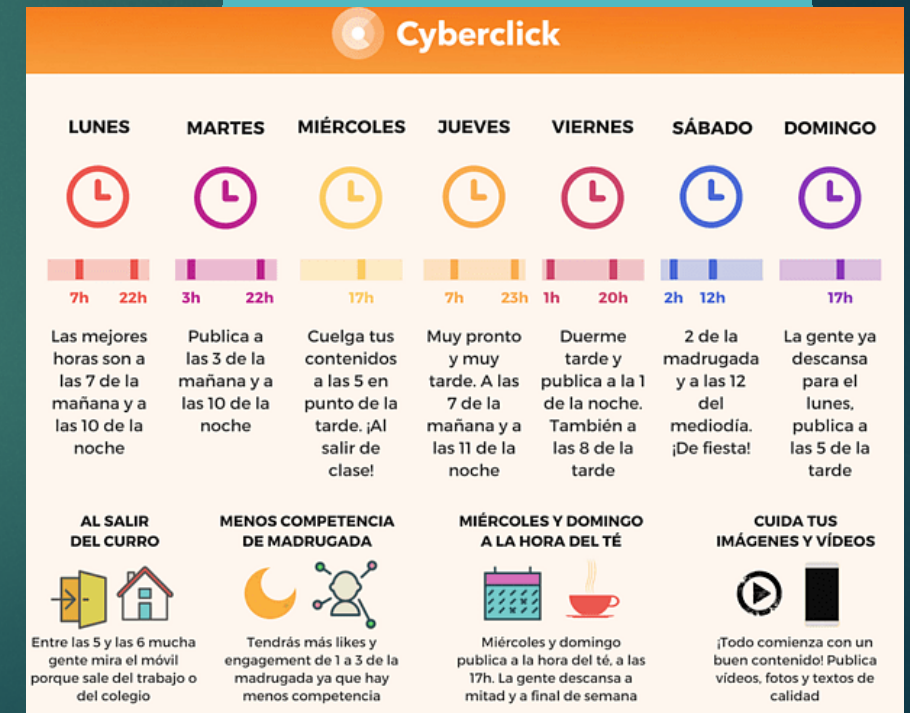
Cyberclick

LUNES

7h 22h

Las mejores horas son a las 7 de la mañana y a las 10 de la noche

MARTES

3h 22h

Publica a las 3 de la mañana y a las 10 de la noche

MIÉRCOLES

17h

Cuelga tus contenidos a las 5 en punto de la tarde. ¡Al salir de clase!

JUEVES

7h 23h

Muy pronto y muy tarde. A las 7 de la mañana y a las 11 de la noche

VIERNES

1h 20h

Duerme tarde y publica a la 1 de la noche. También a las 8 de la tarde

SÁBADO

2h 12h

2 de la madrugada y a las 12 del mediodía. ¡De fiesta!

DOMINGO

17h

La gente ya descansa para el lunes, publica a las 5 de la tarde

AL SALIR DEL CURRO

Entre las 5 y las 6 mucha gente mira el móvil porque sale del trabajo o del colegio

MENOS COMPETENCIA DE MADRUGADA

Tendrás más likes y engagement de 1 a 3 de la madrugada ya que hay menos competencia

MIÉRCOLES Y DOMINGO A LA HORA DEL TÉ

Miércoles y domingo publica a la hora del té, a las 17h. La gente descansa a mitad y a final de semana

CUIDA TUS IMÁGENES Y VÍDEOS

¡Todo comienza con un buen contenido! Publica vídeos, fotos y textos de calidad